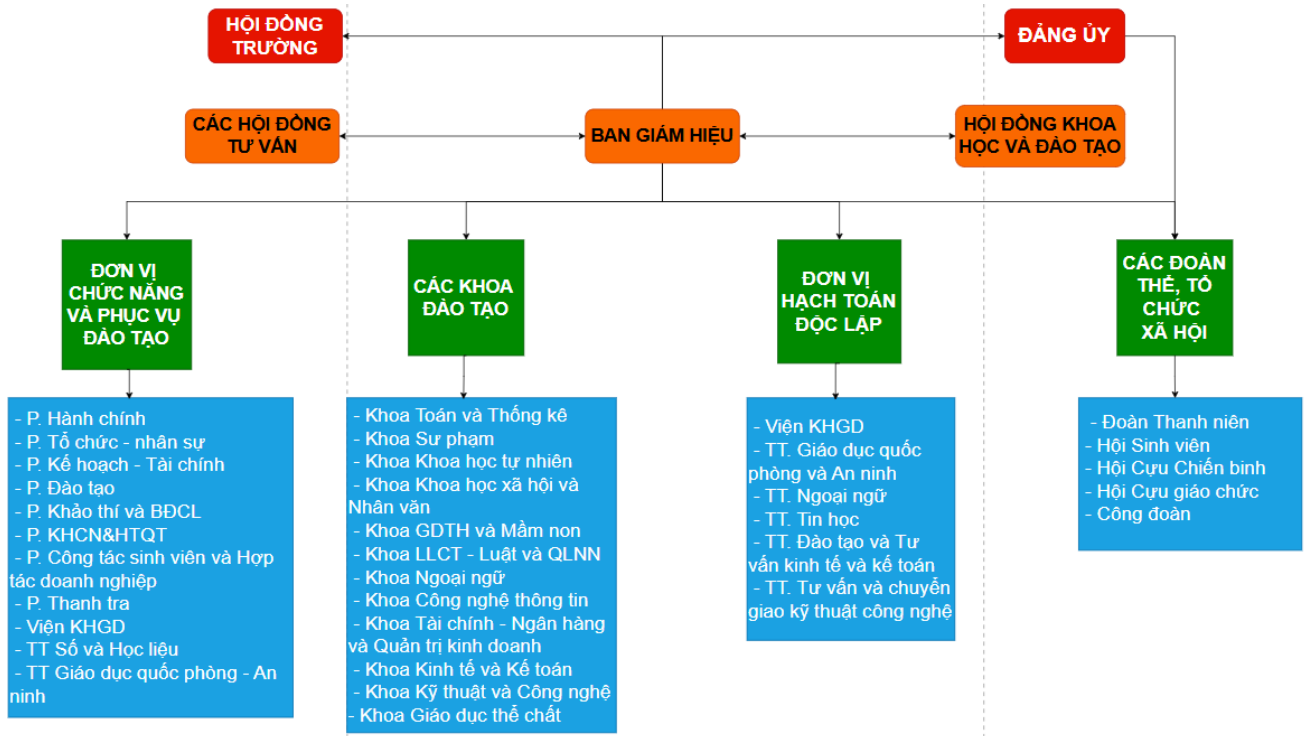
HỘI ĐỒNG TRƯỜNG

ĐẢNG ỦY

CÁC HỘI ĐỒNG TƯ VẤN

BAN GIÁM HIỆU

HỘI ĐỒNG KHOA HỌC VÀ ĐÀO TẠO

ĐƠN VỊ CHỨC NĂNG VÀ PHỤC VỤ ĐÀO TẠO

CÁC KHOA ĐÀO TẠO

ĐƠN VỊ HẠCH TOÁN ĐỘC LẬP

CÁC ĐOÀN THỂ, TỔ CHỨC XÃ HỘI

- P. Hành chính
- P. Tổ chức - nhân sự
- P. Kế hoạch - Tài chính
- P. Đào tạo
- P. Khảo thí và BĐCL
- P. KHCN&HTQT
- P. Công tác sinh viên và Hợp tác doanh nghiệp
- P. Thanh tra
- Viện KHGD
- TT Số và Học liệu
- TT Giáo dục quốc phòng - An ninh

- Khoa Toán và Thống kê
- Khoa Sư phạm
- Khoa Khoa học tự nhiên
- Khoa Khoa học xã hội và Nhân văn
- Khoa GDTH và Mầm non
- Khoa LLCT - Luật và QLNN
- Khoa Ngoại ngữ
- Khoa Công nghệ thông tin
- Khoa Tài chính - Ngân hàng và Quản trị kinh doanh
- Khoa Kinh tế và Kế toán
- Khoa Kỹ thuật và Công nghệ
- Khoa Giáo dục thể chất

- Viện KHGD
- TT. Giáo dục quốc phòng và An ninh
- TT. Ngoại ngữ
- TT. Tin học
- TT. Đào tạo và Tư vấn kinh tế và kế toán
- TT. Tư vấn và chuyển giao kỹ thuật công nghệ

- Đoàn Thanh niên
- Hội Sinh viên
- Hội Cựu Chiến binh
- Hội Cựu giáo chức
- Công đoàn